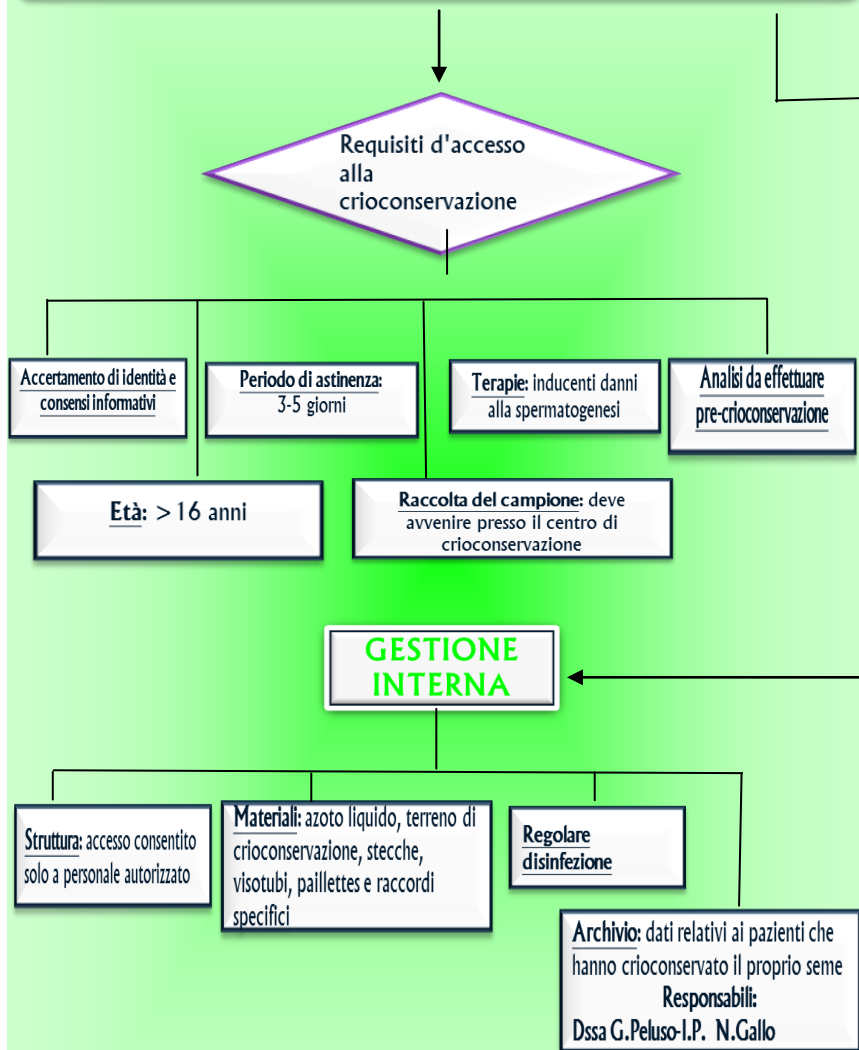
Requisiti d'accesso alla crioconservazione

Accertamento di identità e consensi informativi

Periodo di astinenza: 3-5 giorni

Terapie: inducenti danni alla spermatogenesi

Analisi da effettuare pre-crioconservazione

Età: >16 anni

Raccolta del campione: deve avvenire presso il centro di crioconservazione

GESTIONE INTERNA

Struttura: accesso consentito solo a personale autorizzato

Materiali: azoto liquido, terreno di crioconservazione, stecche, visotubi, paillettes e raccordi specifici

Regolare disinfezione

Archivio: dati relativi ai pazienti che hanno crioconservato il proprio seme
Responsabili:
Dssa G.Peluso-I.P. N.Gallo